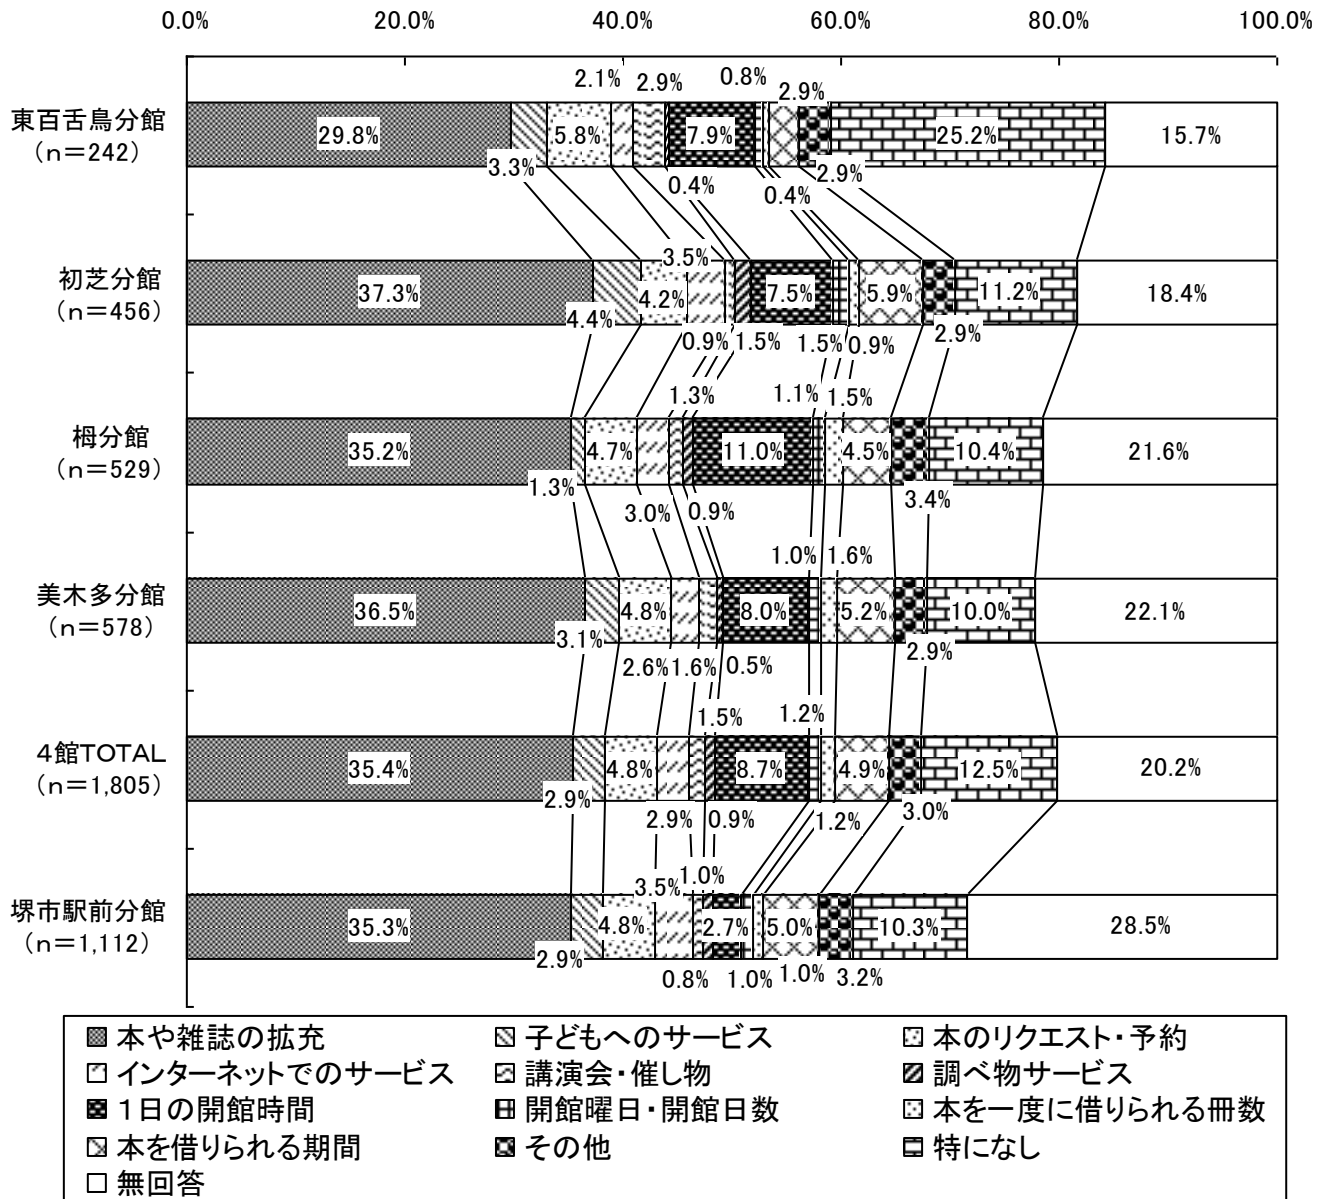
0.0% 20.0% 40.0% 60.0% 80.0% 100.0%

東百舌鳥分館（n＝242）
29.8% 3.3% 5.8% 2.1% 2.9% 0.4% 7.9% 0.8% 0.4% 2.9% 2.9% 25.2% 15.7%

初芝分館（n＝456）
37.3% 4.4% 4.2% 3.5% 0.9% 1.5% 7.5% 1.5% 0.9% 5.9% 2.9% 11.2% 18.4%

栂分館（n＝529）
35.2% 1.3% 4.7% 3.0% 1.3% 0.9% 11.0% 1.1% 1.5% 4.5% 3.4% 10.4% 21.6%

美木多分館（n＝578）
36.5% 3.1% 4.8% 2.6% 1.6% 0.5% 8.0% 1.0% 1.6% 5.2% 2.9% 10.0% 22.1%

4館TOTAL（n＝1,805）
35.4% 2.9% 4.8% 2.9% 1.5% 0.9% 8.7% 1.2% 1.2% 4.9% 3.0% 12.5% 20.2%

堺市駅前分館（n＝1,112）
35.3% 2.9% 4.8% 3.5% 1.0% 0.8% 2.7% 1.0% 1.0% 5.0% 3.2% 10.3% 28.5%

本や雑誌の拡充
子どもへのサービス
本のリクエスト・予約
インターネットでのサービス
講演会・催し物
調べ物サービス
1日の開館時間
開館曜日・開館日数
本を一度に借りられる冊数
本を借りられる期間
その他
特になし
無回答